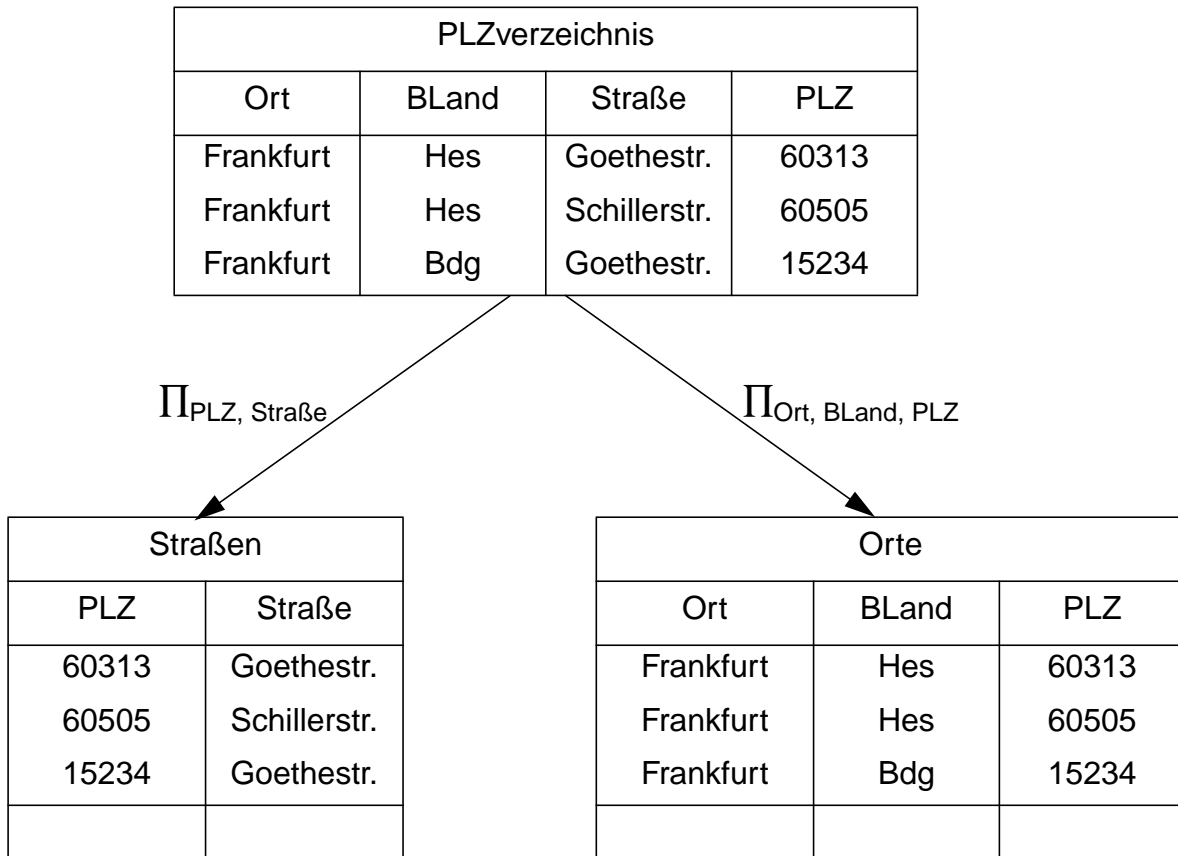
PLZverzeichnis

| Ort | BLand | Straße | PLZ |
|---|---|---|---|
| Frankfurt | Hes | Goethestr. | 60313 |
| Frankfurt | Hes | Schillerstr. | 60505 |
| Frankfurt | Bdg | Goethestr. | 15234 |

$\Pi_{\text{PLZ, Straße}}$

$\Pi_{\text{Ort, BLand, PLZ}}$

Straßen

| PLZ | Straße |
|---|---|
| 60313 | Goethestr. |
| 60505 | Schillerstr. |
| 15234 | Goethestr. |
| | |

Orte

| Ort | BLand | PLZ |
|---|---|---|
| Frankfurt | Hes | 60313 |
| Frankfurt | Hes | 60505 |
| Frankfurt | Bdg | 15234 |
| | | |